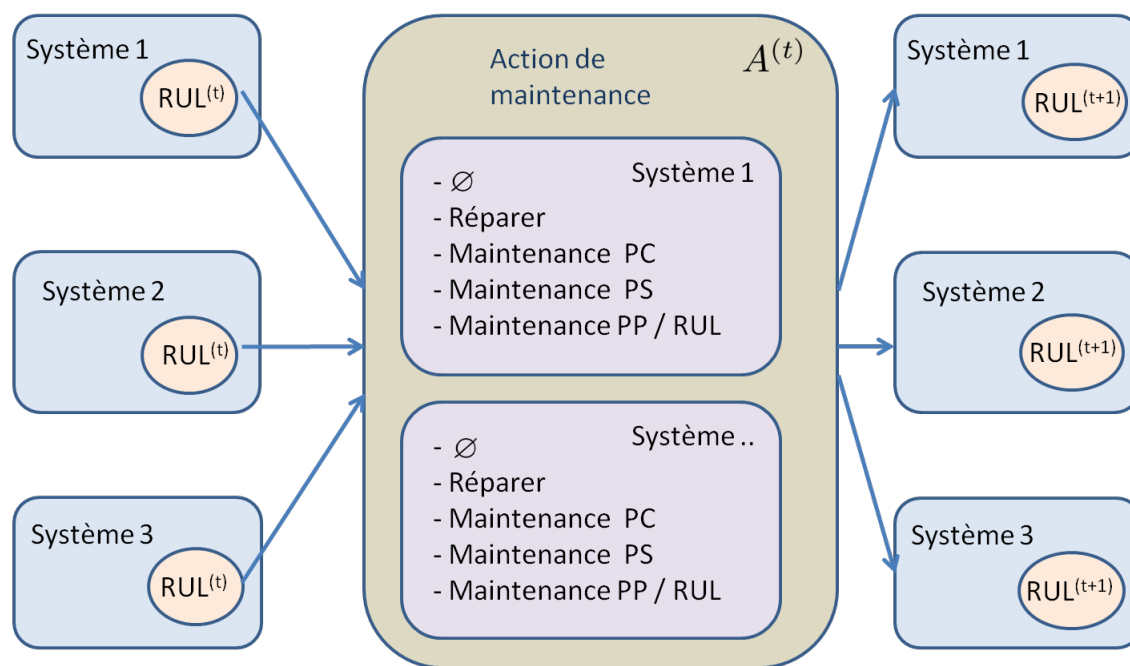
Système 1
RUL$^{(t)}$

Système 2
RUL$^{(t)}$

Système 3
RUL$^{(t)}$

Action de maintenance
$A^{(t)}$

Système 1
- $\varnothing$
- Réparer
- Maintenance PC
- Maintenance PS
- Maintenance PP / RUL

Système ..
- $\varnothing$
- Réparer
- Maintenance PC
- Maintenance PS
- Maintenance PP / RUL

Système 1
RUL$^{(t+1)}$

Système 2
RUL$^{(t+1)}$

Système 3
RUL$^{(t+1)}$